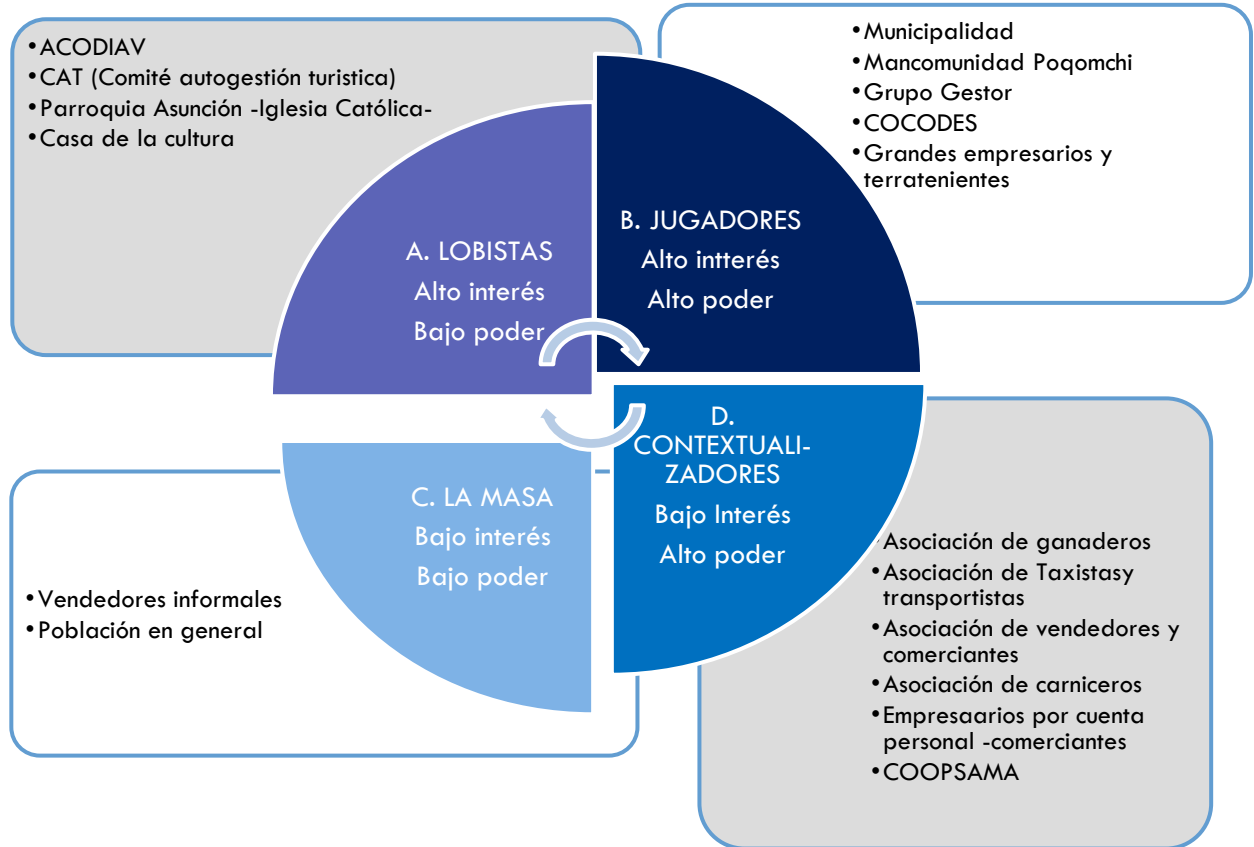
•ACODIAV
•CAT (Comité autogestión turistica)
•Parroquia Asunción -Iglesia Católica-
•Casa de la cultura

•Municipalidad
•Mancomunidad Poqomchi
•Grupo Gestor
•COCODES
•Grandes empresarios y terratenientes

A. LOBISTAS
Alto interés
Bajo poder

B. JUGADORES
Alto intterés
Alto poder

C. LA MASA
Bajo interés
Bajo poder

D. CONTEXTUALIZADORES
Bajo Interés
Alto poder

•Vendedores informales
•Población en general

•Asociación de ganaderos
•Asociación de Taxistasy transportistas
•Asociación de vendedores y comerciantes
•Asociación de carniceros
•Empresaarios por cuenta personal -comerciantes
•COOPSAMA